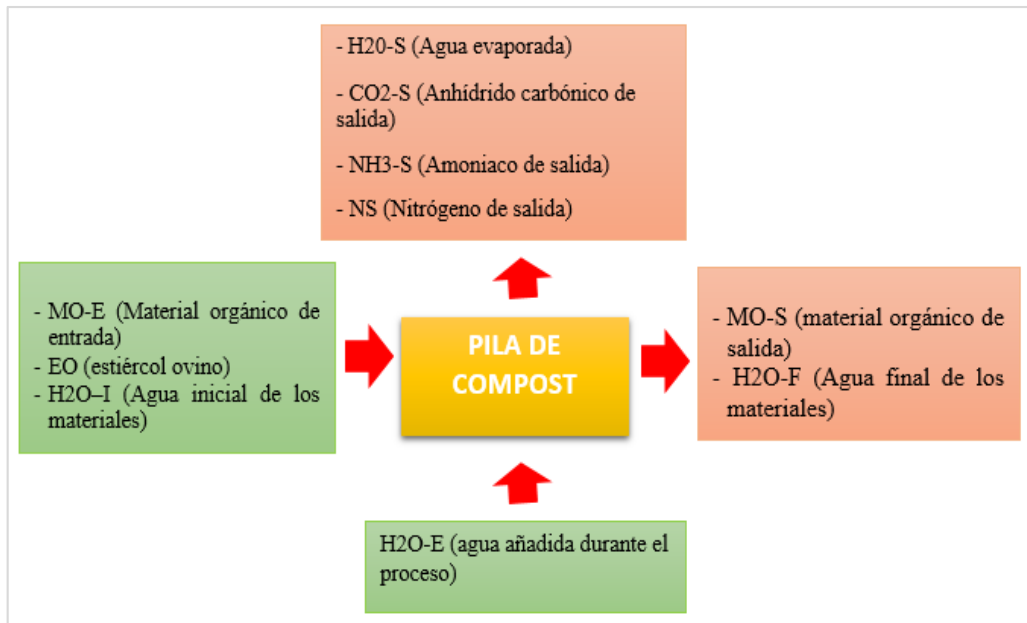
- H20-S (Agua evaporada)

- CO2-S (Anhídrido carbónico de salida)

- NH3-S (Amoniaco de salida)

- NS (Nitrógeno de salida)

- MO-E (Material orgánico de entrada)
- EO (estiércol ovino)
- H2O–I (Agua inicial de los materiales)

PILA DE COMPOST

- MO-S (material orgánico de salida)
- H2O-F (Agua final de los materiales)

H2O-E (agua añadida durante el proceso)